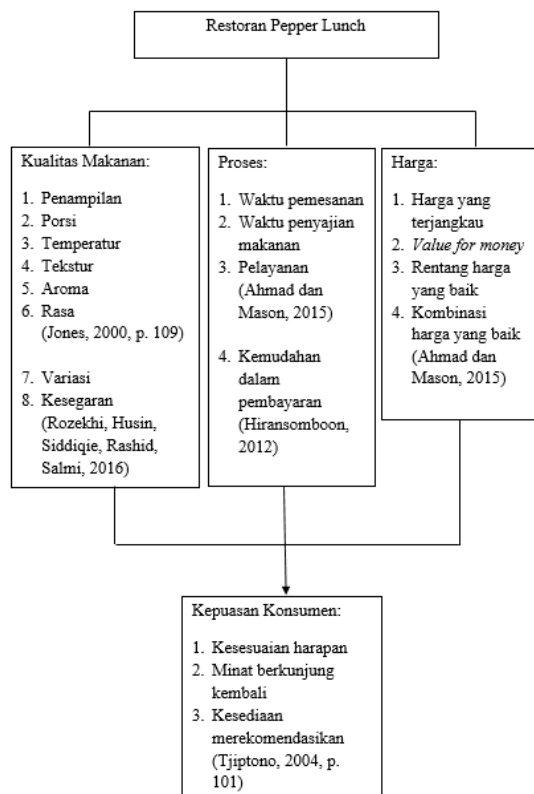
Restoran Pepper Lunch

Kualitas Makanan:

1. Penampilan
2. Porsi
3. Temperatur
4. Tekstur
5. Aroma
6. Rasa (Jones, 2000, p. 109)

7. Variasi
8. Kesegaran (Rozekhi, Husin, Siddiqie, Rashid, Salmi, 2016)

Proses:

1. Waktu pemesanan
2. Waktu penyajian makanan
3. Pelayanan (Ahmad dan Mason, 2015)

4. Kemudahan dalam pembayaran (Hiransomboon, 2012)

Harga:

1. Harga yang terjangkau
2. *Value for money*
3. Rentang harga yang baik
4. Kombinasi harga yang baik (Ahmad dan Mason, 2015)

Kepuasan Konsumen:

1. Kesesuaian harapan
2. Minat berkunjung kembali
3. Kesediaan merekomendasikan (Tjiptono, 2004, p. 101)